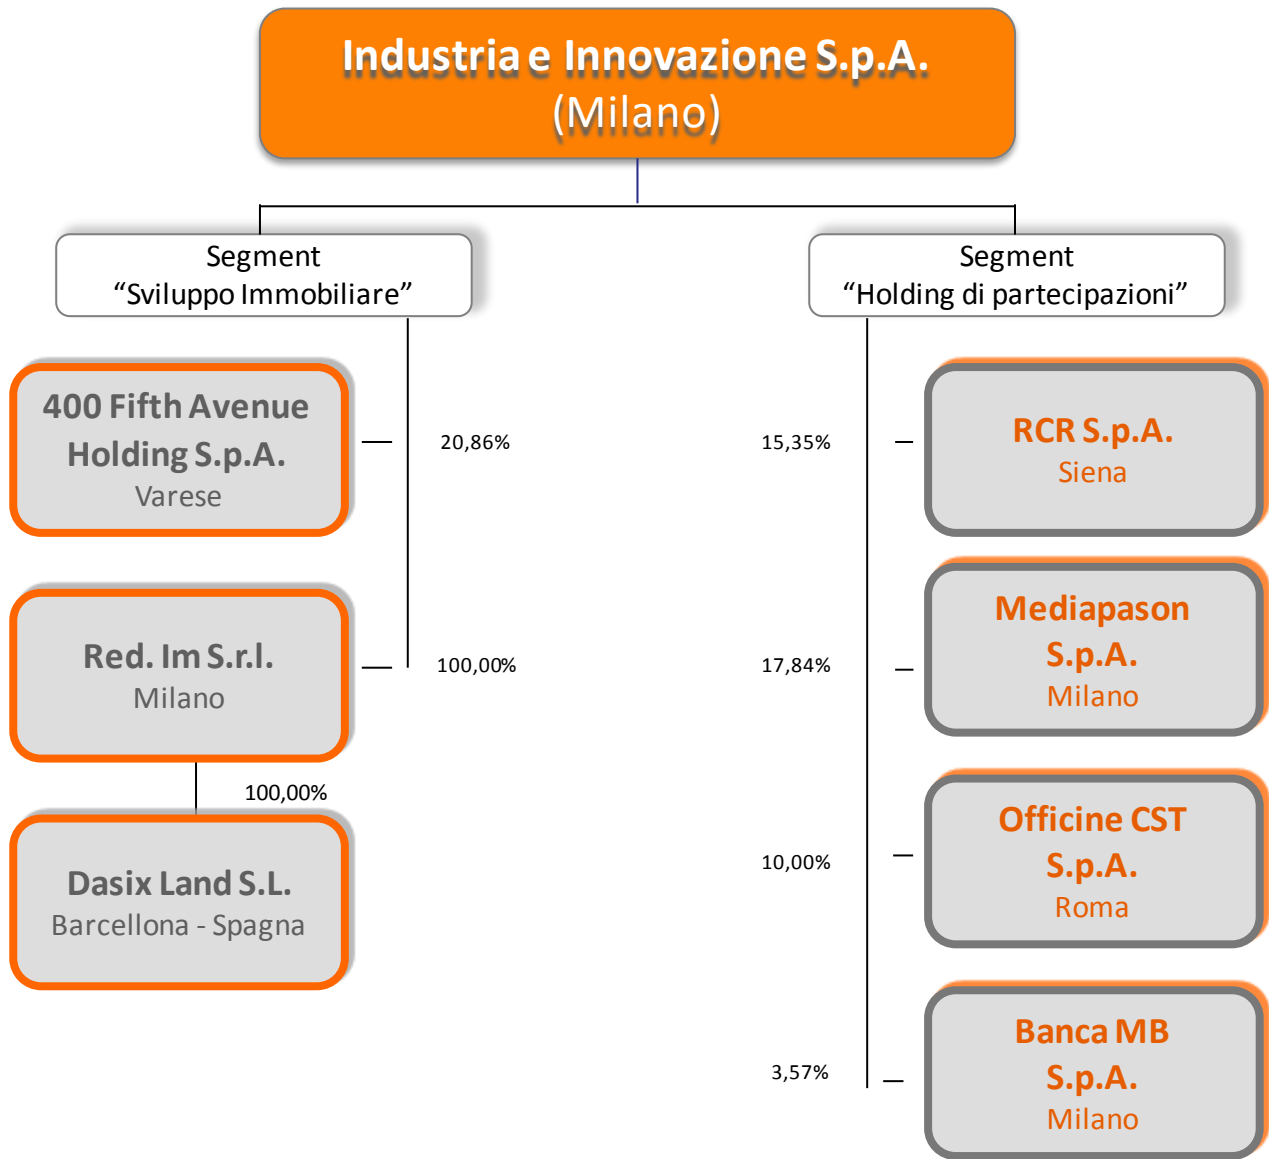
Industria e Innovazione S.p.A.
(Milano)

Segment
“Sviluppo Immobiliare”

Segment
“Holding di partecipazioni”

400 Fifth Avenue Holding S.p.A.
Varese

20,86%

Red. Im S.r.l.
Milano

100,00%

100,00%

Dasix Land S.L.
Barcellona - Spagna

15,35%

RCR S.p.A.
Siena

17,84%

Mediapason S.p.A.
Milano

10,00%

Officine CST S.p.A.
Roma

3,57%

Banca MB S.p.A.
Milano